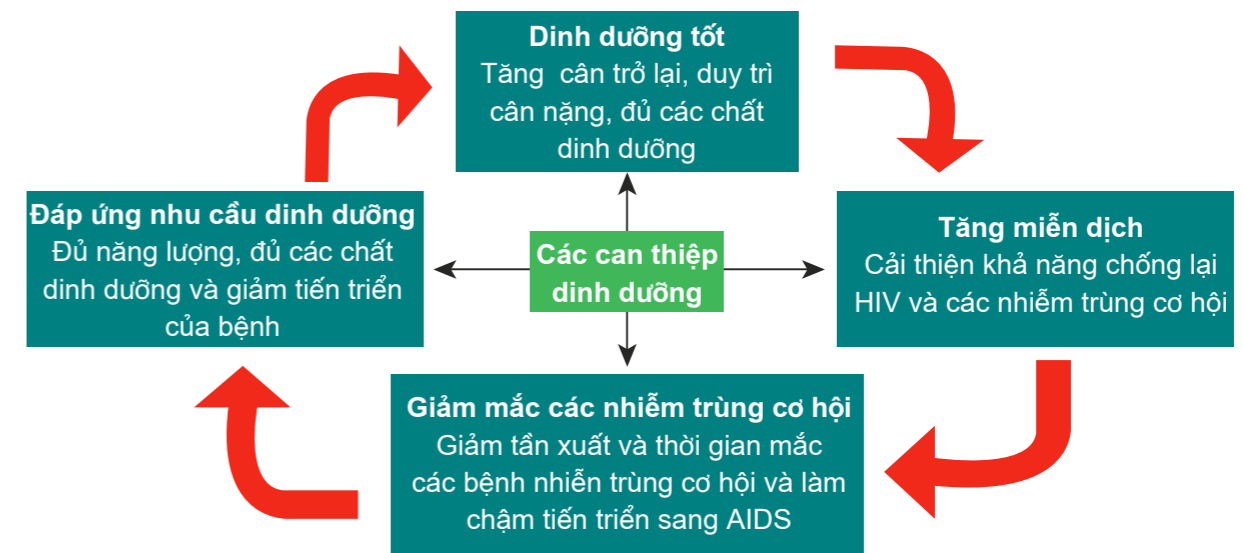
Dinh dưỡng tốt
Tăng  cân trở lại, duy trì cân nặng, đủ các chất dinh dưỡng

Đáp ứng nhu cầu dinh dưỡng
Đủ năng lượng, đủ các chất dinh dưỡng và giảm tiến triển của bệnh

Các can thiệp dinh dưỡng

Tăng miễn dịch
Cải thiện khả năng chống lại HIV và các nhiễm trùng cơ hội

Giảm mắc các nhiễm trùng cơ hội
Giảm tần xuất và thời gian mắc các bệnh nhiễn trùng cơ hội và làm chậm tiến triển sang AIDS